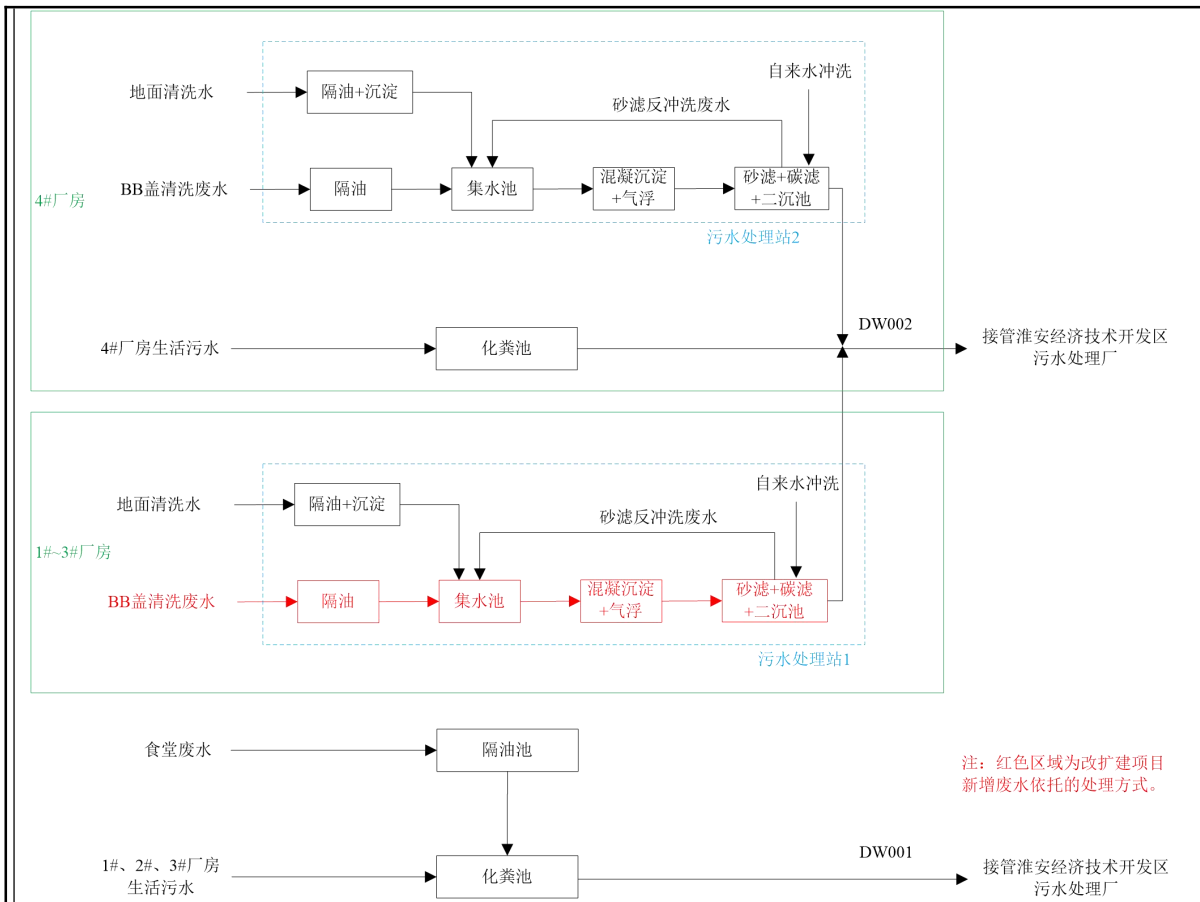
地面清洗水
隔油+沉淀
自来水冲洗
砂滤反冲洗废水
BB盖清洗废水
隔油
集水池
混凝沉淀+气浮
砂滤+碳滤+二沉池
4#厂房
污水处理站2
DW002
4#厂房生活污水
化粪池
接管淮安经济技术开发区污水处理厂

地面清洗水
隔油+沉淀
自来水冲洗
砂滤反冲洗废水
1#~3#厂房
BB盖清洗废水
隔油
集水池
混凝沉淀+气浮
砂滤+碳滤+二沉池
污水处理站1

食堂废水
隔油池
注：红色区域为改扩建项目新增废水依托的处理方式。
DW001
1#、2#、3#厂房生活污水
化粪池
接管淮安经济技术开发区污水处理厂